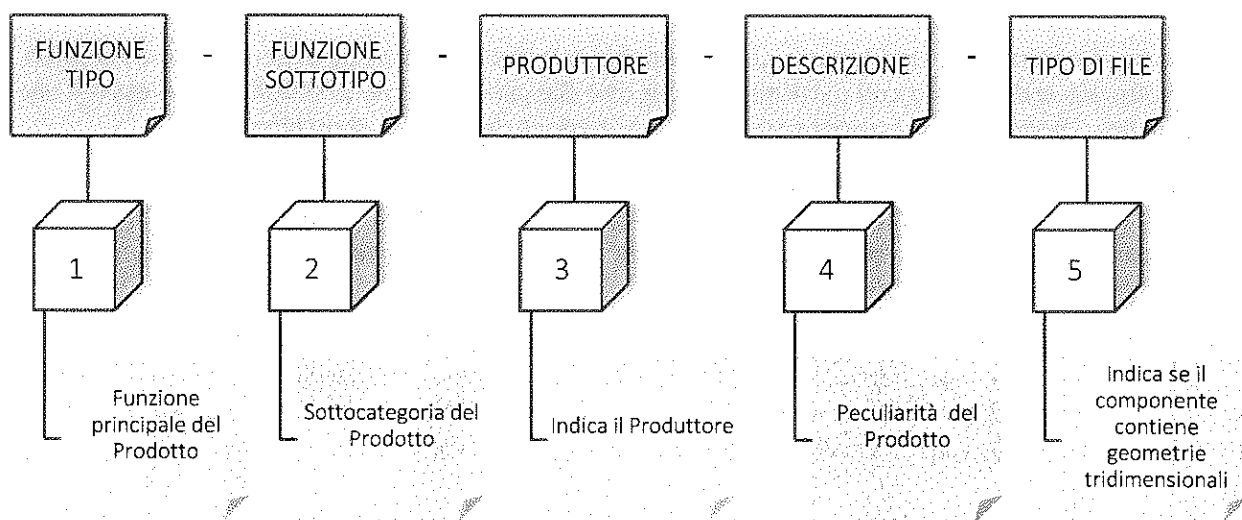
FUNZIONE TIPO

-

FUNZIONE SOTTOTIPO

-

PRODUTTORE

-

DESCRIZIONE

-

TIPO DI FILE

1

2

3

4

5

Funzione principale del Prodotto

Sottocategoria del Prodotto

Indica il Produttore

Peculiarità del Prodotto

Indica se il componente contiene geometrie tridimensionali